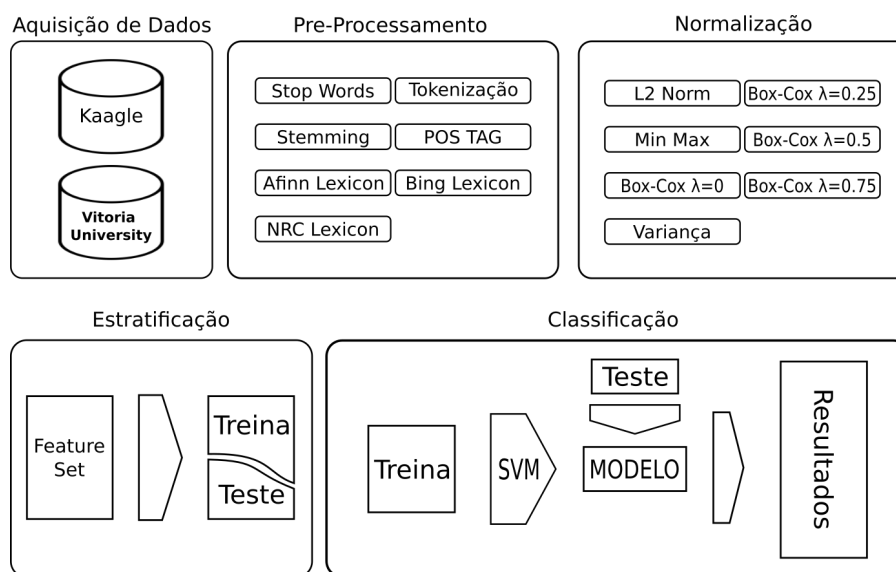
Aquisição de Dados

Kaagle

Vitoria University

Pre-Processamento

Stop Words

Tokenização

Stemming

POS TAG

Afinn Lexicon

Bing Lexicon

NRC Lexicon

Normalização

L2 Norm

Box-Cox λ=0.25

Min Max

Box-Cox λ=0.5

Box-Cox λ=0

Box-Cox λ=0.75

Variança

Estratificação

Feature Set

Treina

Teste

Classificação

Teste

Treina

SVM

MODELO

Resultados